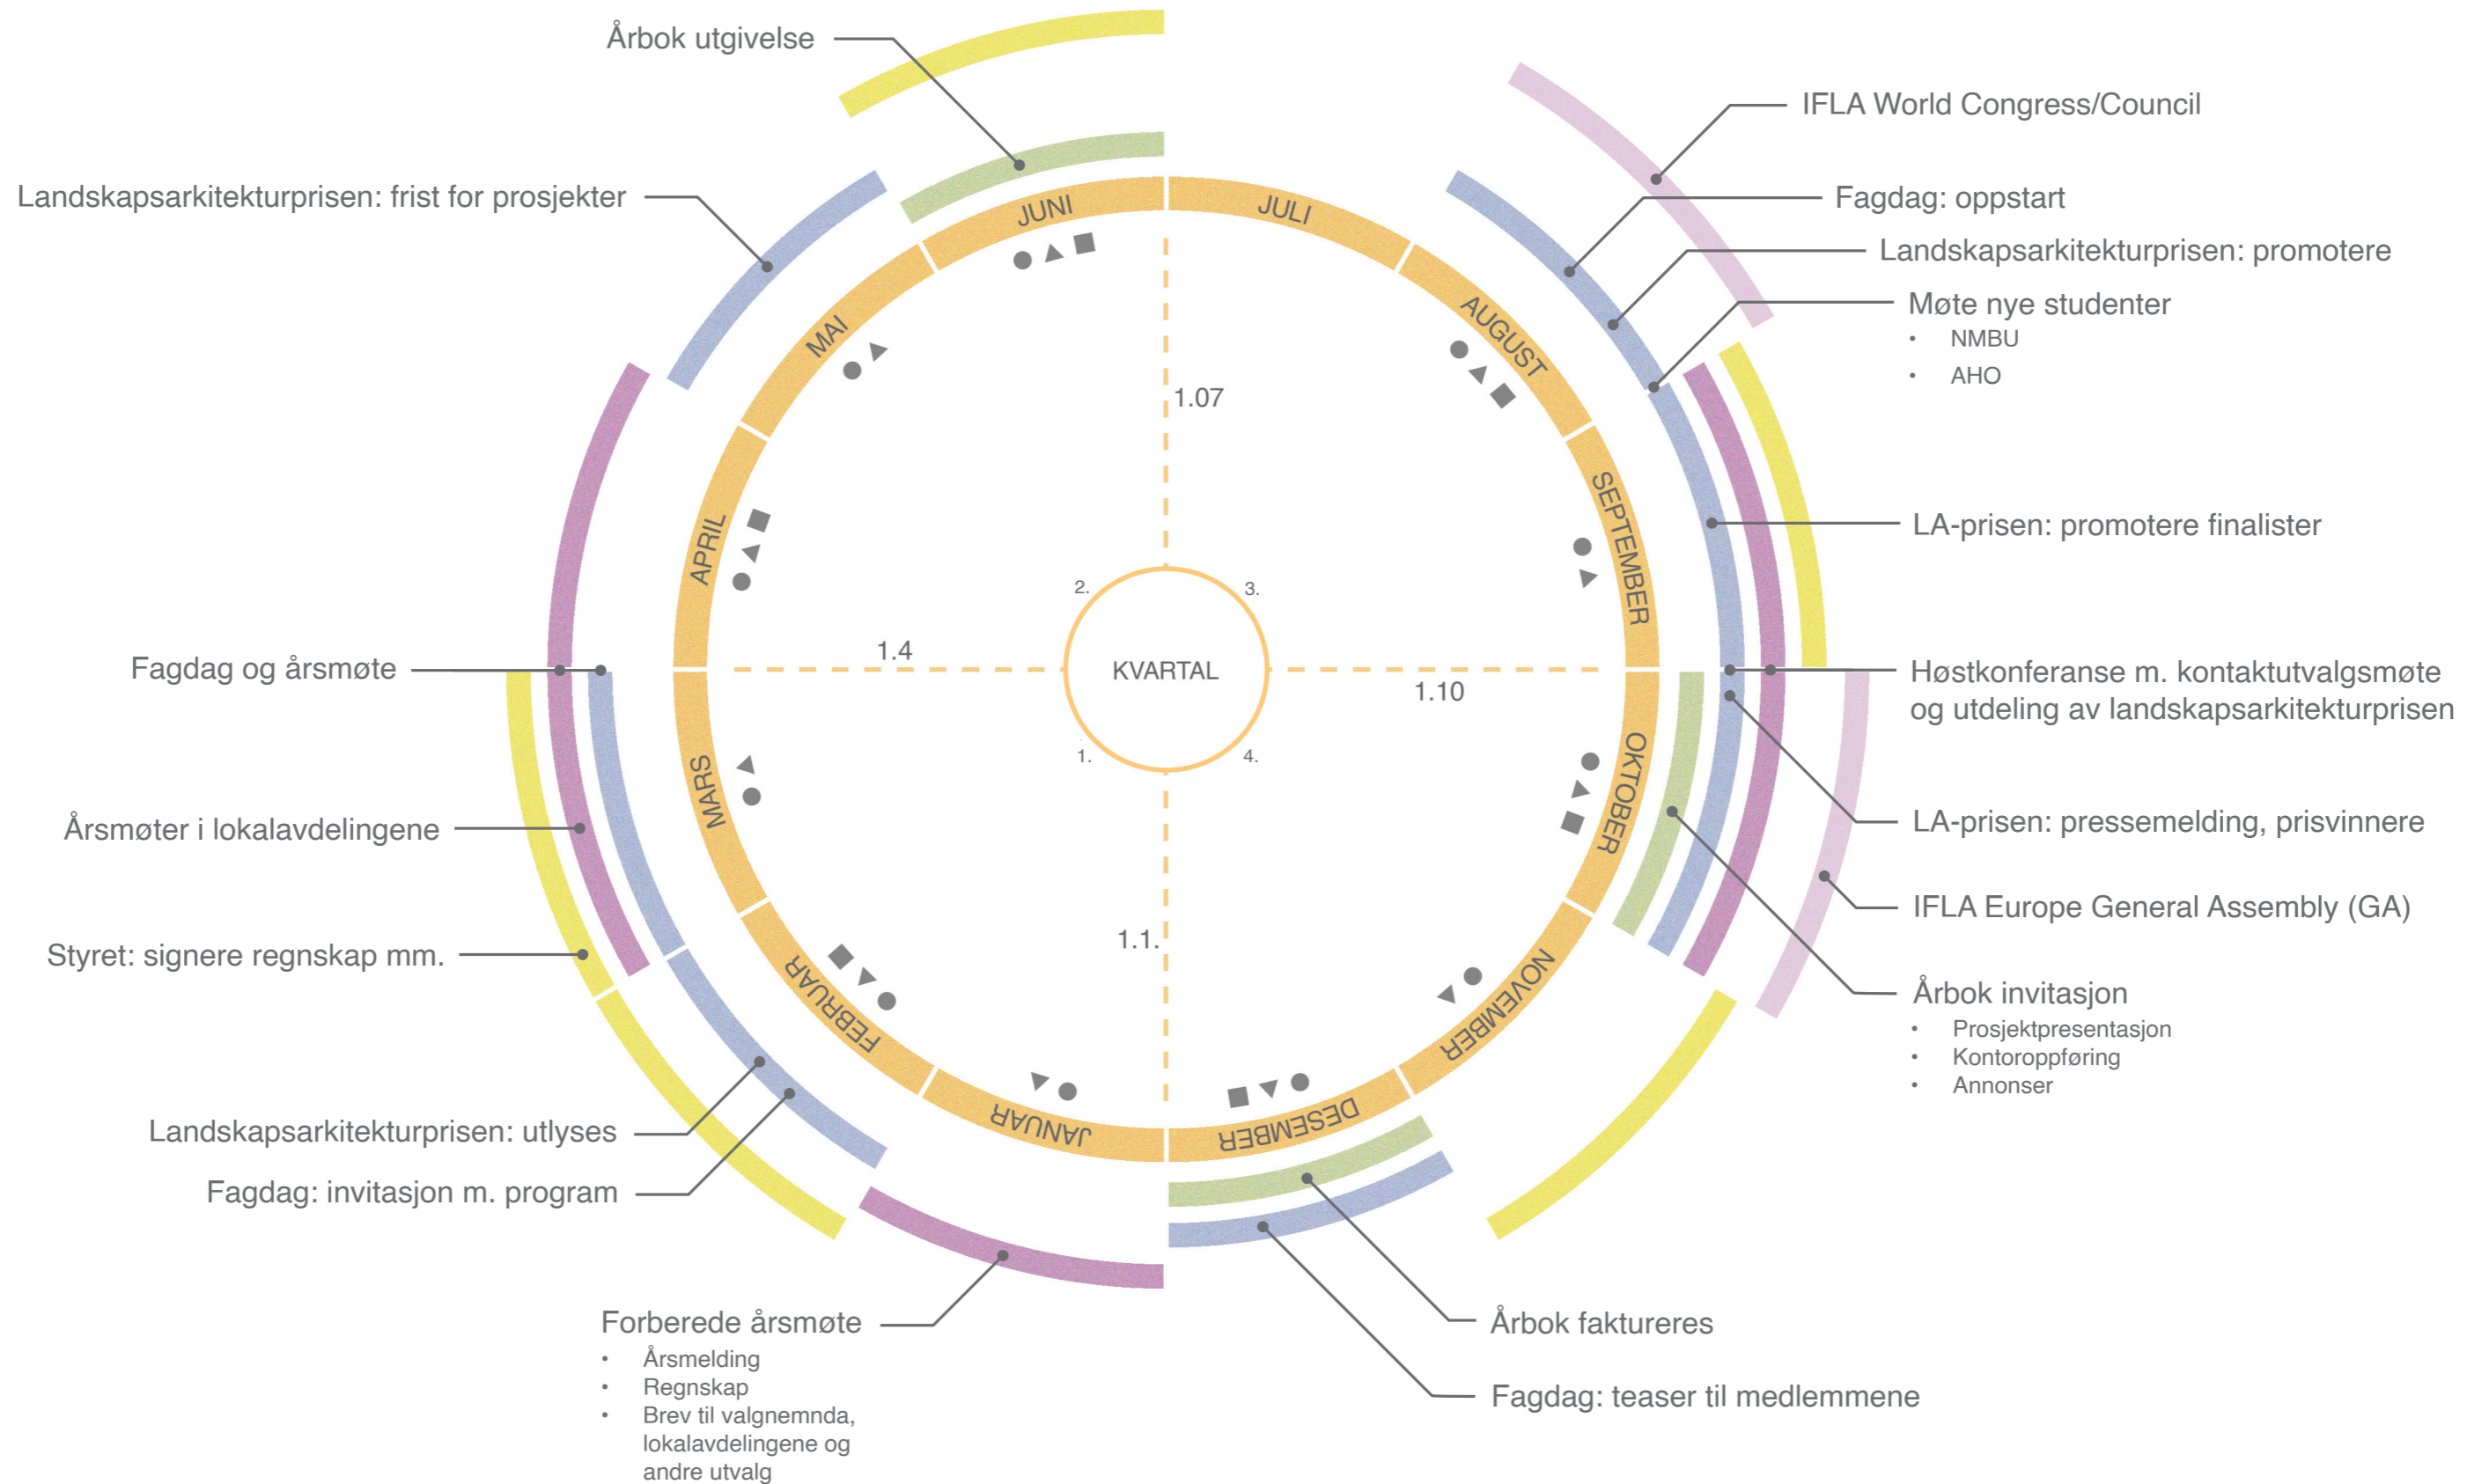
Årbok utgivelse

IFLA World Congress/Council

Fagdag: oppstart

Landskapsarkitekturprisen: promotere

Møte nye studenter
• NMBU
• AHO

Landskapsarkitekturprisen: frist for prosjekter

JUNI

JULI

MAI

AUGUST

APRIL

SEPTEMBER

1.07

LA-prisen: promotere finalister

2.

3.

KVARTAL

1.4

1.10

Fagdag og årsmøte

Høstkonferanse m. kontaktutvalgsmøte og utdeling av landskapsarkitekturprisen

1.

4.

MARS

OKTOBER

LA-prisen: pressemelding, prisvinnere

Årsmøter i lokalavdelingene

IFLA Europe General Assembly (GA)

1.1.

Styret: signere regnskap mm.

FEBRUAR

NOVEMBER

Årbok invitasjon
• Prosjektpresentasjon
• Kontoroppføring
• Annonser

JANUAR

DESEMBER

Landskapsarkitekturprisen: utlyses

Fagdag: invitasjon m. program

Forberede årsmøte
• Årsmelding
• Regnskap
• Brev til valgnemnda, lokalavdelingene og andre utvalg

Årbok faktureres

Fagdag: teaser til medlemmene